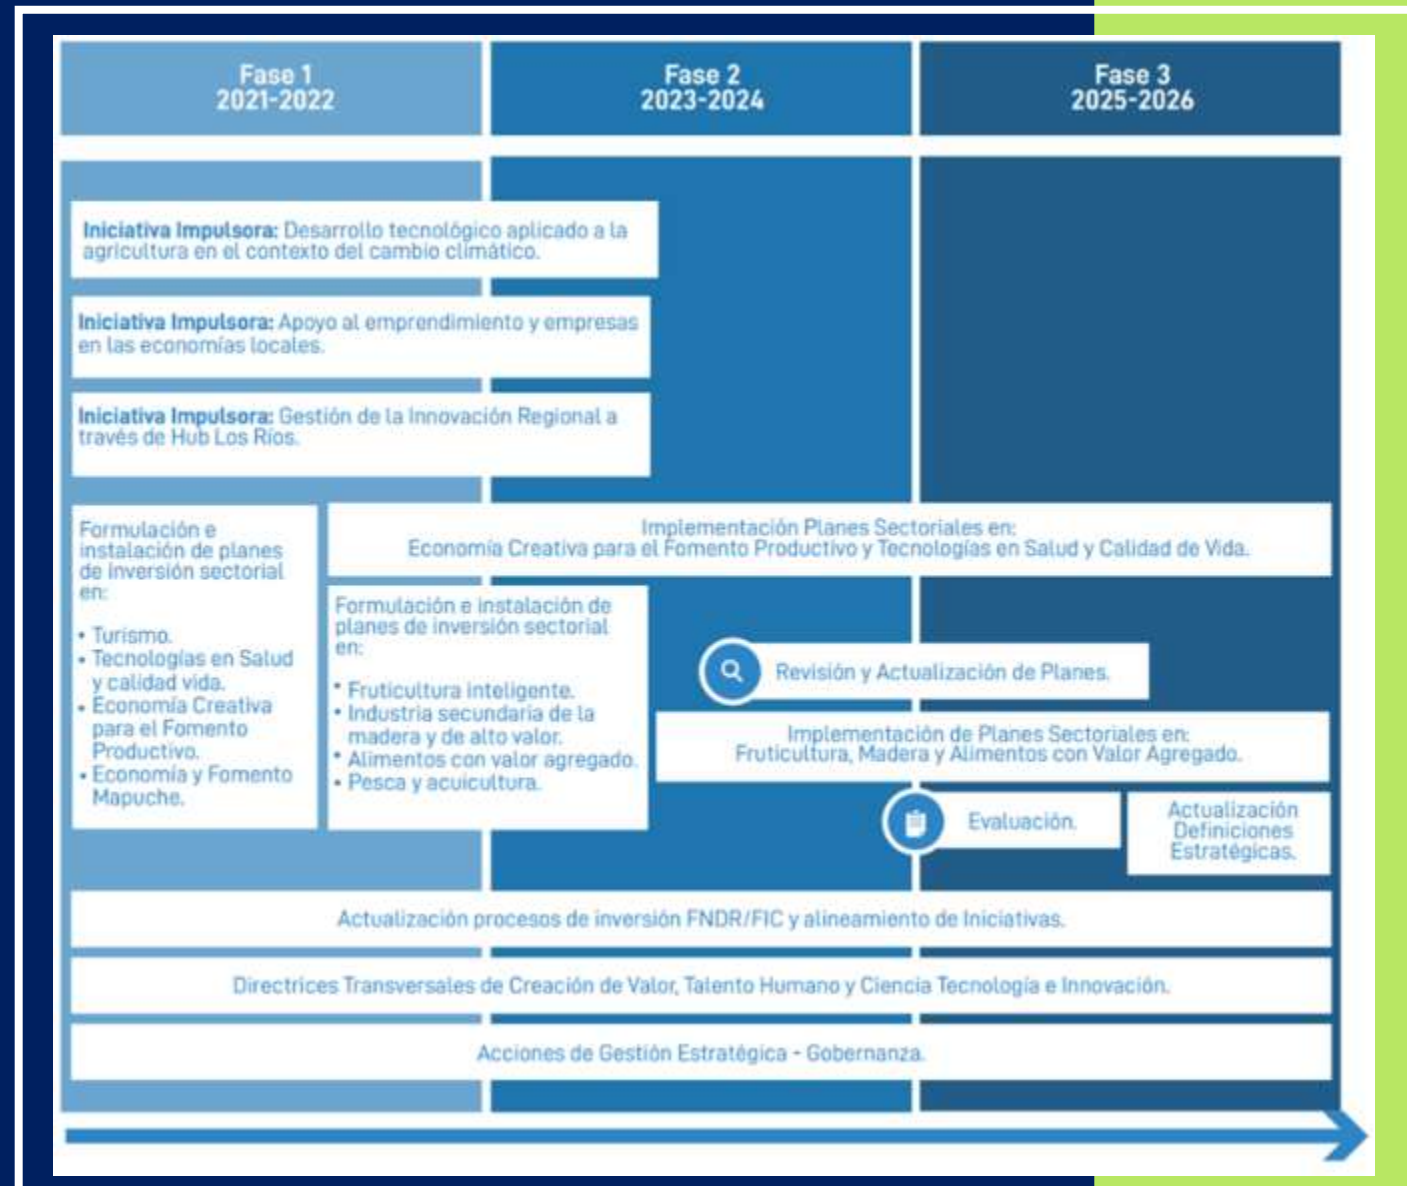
Fase 1
2021-2022

Fase 2
2023-2024

Fase 3
2025-2026

Iniciativa Impulsora: Desarrollo tecnológico aplicado a la agricultura en el contexto del cambio climático.

Iniciativa Impulsora: Apoyo al emprendimiento y empresas en las economías locales.

Iniciativa Impulsora: Gestión de la Innovación Regional a través de Hub Los Ríos.

Formulación e instalación de planes de inversión sectorial en:

• Turismo.
• Tecnologías en Salud y calidad vida.
• Economía Creativa para el Fomento Productivo.
• Economía y Fomento Mapuche.

Implementación Planes Sectoriales en:
Economía Creativa para el Fomento Productivo y Tecnologías en Salud y Calidad de Vida.

Formulación e instalación de planes de inversión sectorial en:

• Fruticultura inteligente.
• Industria secundaria de la madera y de alto valor.
• Alimentos con valor agregado.
• Pesca y acuicultura.

Revisión y Actualización de Planes.

Implementación de Planes Sectoriales en:
Fruticultura, Madera y Alimentos con Valor Agregado.

Evaluación.

Actualización Definiciones Estratégicas.

Actualización procesos de inversión FNDR/FIC y alineamiento de Iniciativas.

Directrices Transversales de Creación de Valor, Talento Humano y Ciencia Tecnología e Innovación.

Acciones de Gestión Estratégica - Gobernanza.